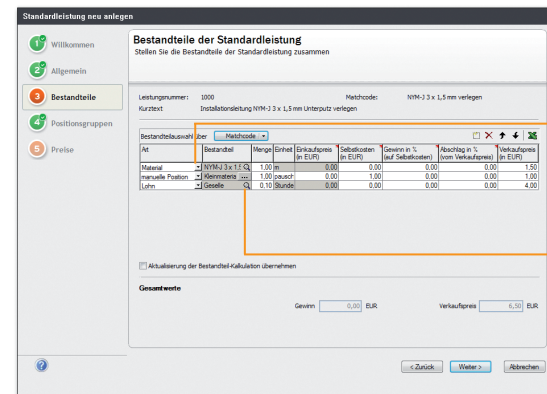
Standardleistung neu anlegen

1 Willkommen
2 Allgemein
3 Bestandteile
4 Positionsgruppen
5 Preise

Bestandteile der Standardleistung
Stellen Sie die Bestandteile der Standardleistung zusammen

Leistungsnummer: 1000
Matchcode: NYM-J 3 x 1,5 mm verlegen
Kurztext: Installationsleitung NYM-J 3 x 1,5 mm Unterputz verlegen

Bestandteilauswahl über Matchcode

| Art | Bestandteil | Menge | Einheit | Einkaufspreis (in EUR) | Selbstkosten (in EUR) | Gewinn in % (auf Selbstkosten) | Abschlag in % (vom Verkaufspreis) | Verkaufspreis (in EUR) |
|---|---|---|---|---|---|---|---|---|
| Material | NYM-J 3 x 1,5 | 1,00 | m | 0,00 | 0,00 | 0,00 | 0,00 | 1,50 |
| manuelle Position | Kleinmateria | 1,00 | pausch | 0,00 | 1,00 | 0,00 | 0,00 | 1,00 |
| Lohn | Geselle | 0,10 | Stunde | 0,00 | 0,00 | 0,00 | 0,00 | 4,00 |

Aktualisierung der Bestandteil-Kalkulation übernehmen

Gesamtwerte

Gewinn 0,00 EUR
Verkaufspreis 6,50 EUR

< Zurück
Weiter >
Abbrechen